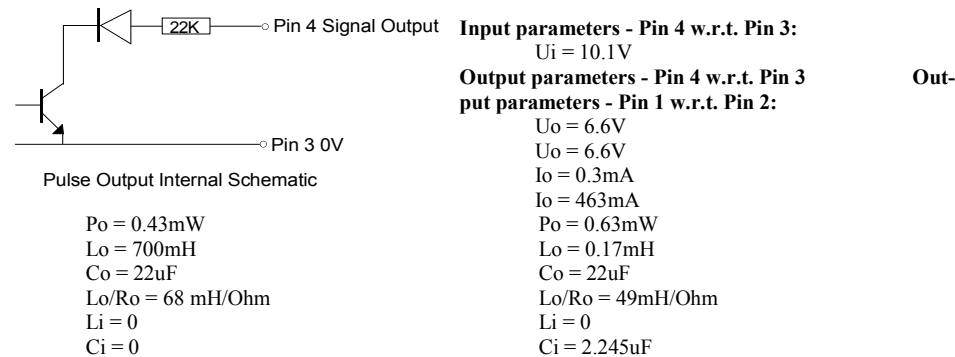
22K

Pin 4 Signal Output

Pin 3 0V

Pulse Output Internal Schematic

Po = 0.43mW
Lo = 700mH
Co = 22uF
Lo/Ro = 68 mH/Ohm
Li = 0
Ci = 0

**Input parameters - Pin 4 w.r.t. Pin 3:**
Ui = 10.1V
**Output parameters - Pin 4 w.r.t. Pin 3 Output parameters - Pin 1 w.r.t. Pin 2:**
Uo = 6.6V
Uo = 6.6V
Io = 0.3mA
Io = 463mA
Po = 0.63mW
Lo = 0.17mH
Co = 22uF
Lo/Ro = 49mH/Ohm
Li = 0
Ci = 2.245uF